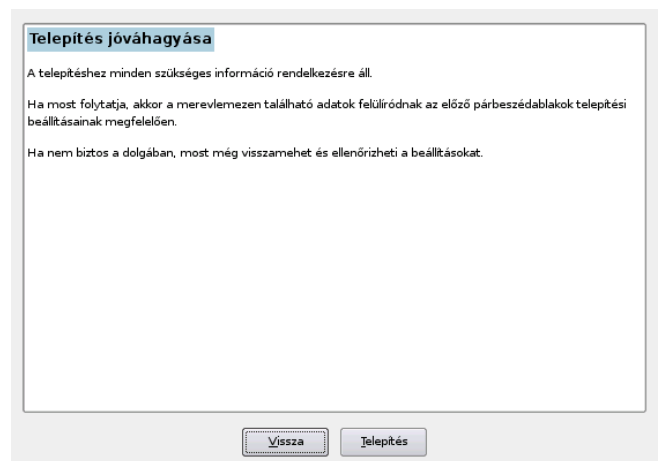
Telepítés jóváhagyása

A telepítéshez minden szükséges információ rendelkezésre áll.

Ha most folytatja, akkor a merevlemezen található adatok felülíródnak az előző párbeszédablakok telepítési beállításainak megfelelően.

Ha nem biztos a dolgában, most még visszamehet és ellenőrizheti a beállításokat.

Vissza

Telepítés